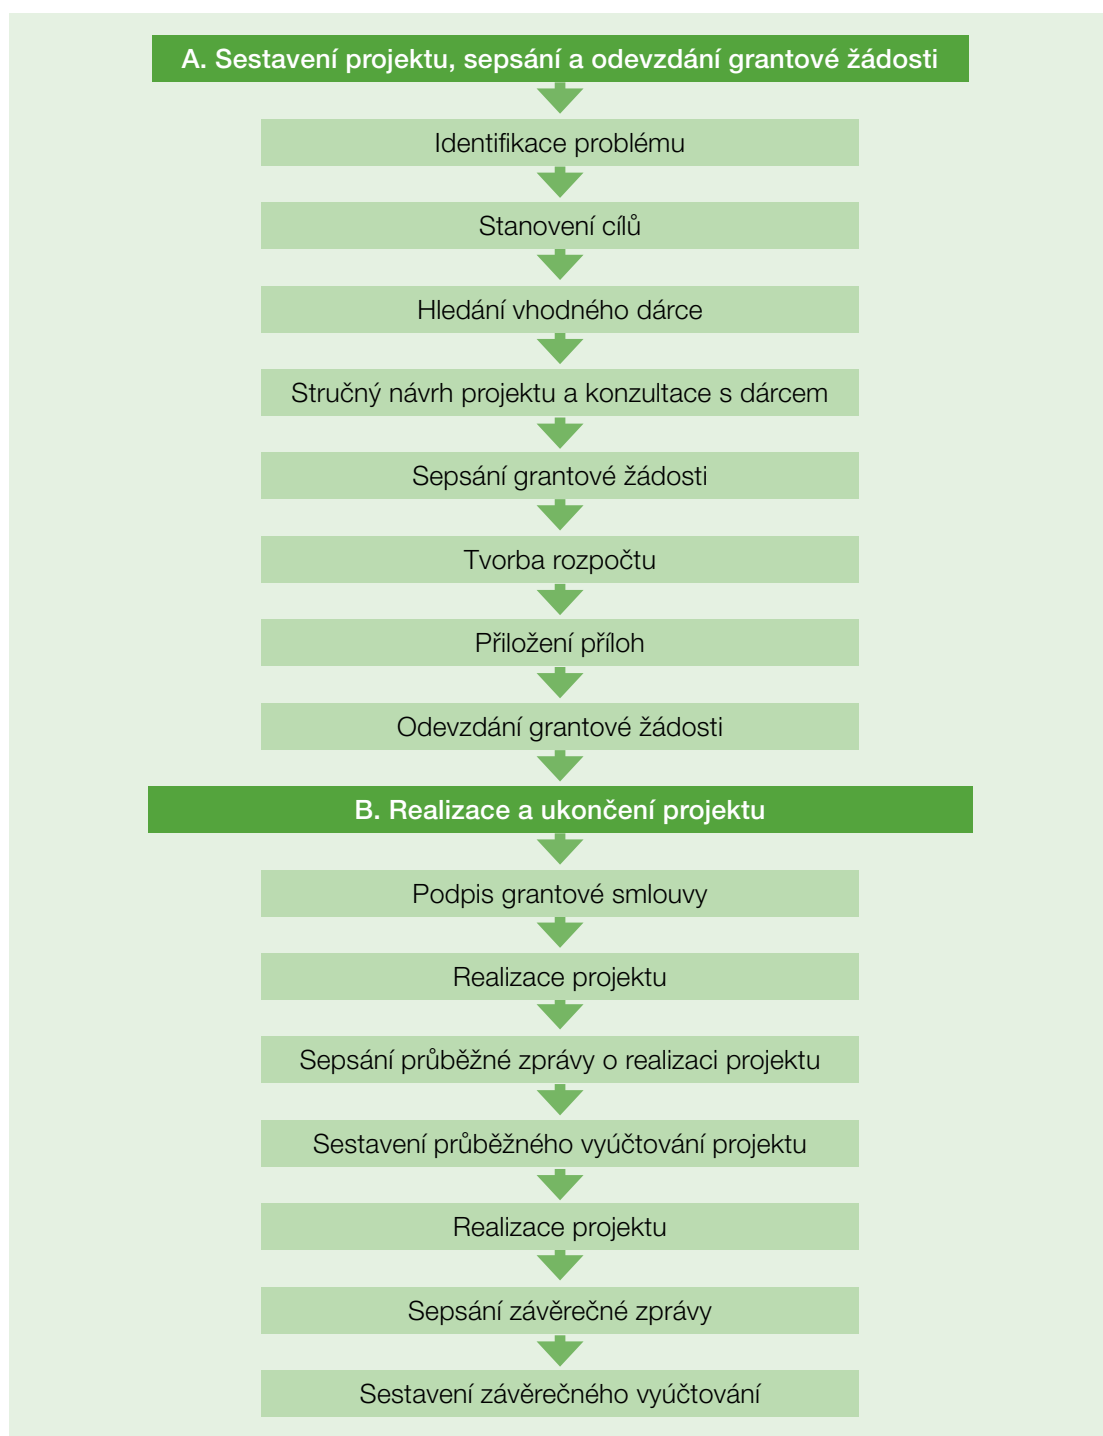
A. Sestavení projektu, sepsání a odevzdání grantové žádosti

Identifikace problému

Stanovení cílů

Hledání vhodného dárce

Stručný návrh projektu a konzultace s dárcem

Sepsání grantové žádosti

Tvorba rozpočtu

Přiložení příloh

Odevzdání grantové žádosti

B. Realizace a ukončení projektu

Podpis grantové smlouvy

Realizace projektu

Sepsání průběžné zprávy o realizaci projektu

Sestavení průběžného vyúčtování projektu

Realizace projektu

Sepsání závěrečné zprávy

Sestavení závěrečného vyúčtování